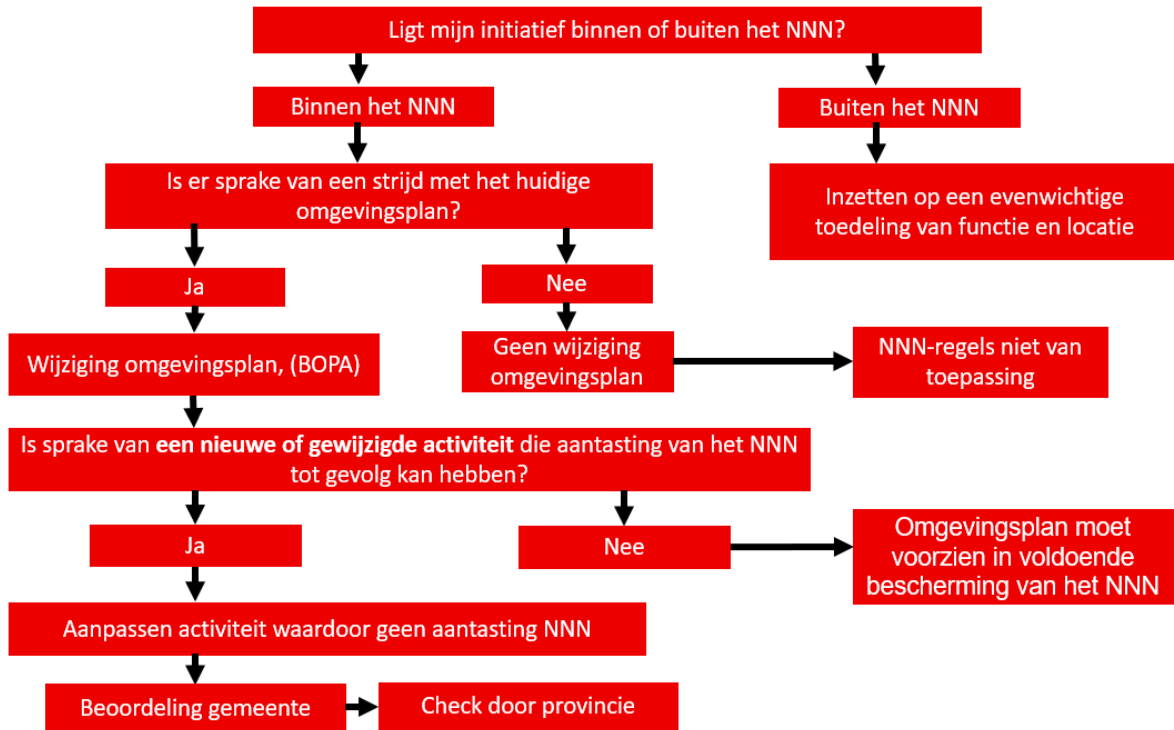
Ligt mijn initiatief binnen of buiten het NNN?

Binnen het NNN

Buiten het NNN

Is er sprake van een strijd met het huidige omgevingsplan?

Inzetten op een evenwichtige toedeling van functie en locatie

Ja

Nee

Wijziging omgevingsplan, (BOPA)

Geen wijziging omgevingsplan

NNN-regels niet van toepassing

Is sprake van **een nieuwe of gewijzigde activiteit** die aantasting van het NNN tot gevolg kan hebben?

Ja

Nee

Omgevingsplan moet voorzien in voldoende bescherming van het NNN

Aanpassen activiteit waardoor geen aantasting NNN

Beoordeling gemeente

Check door provincie